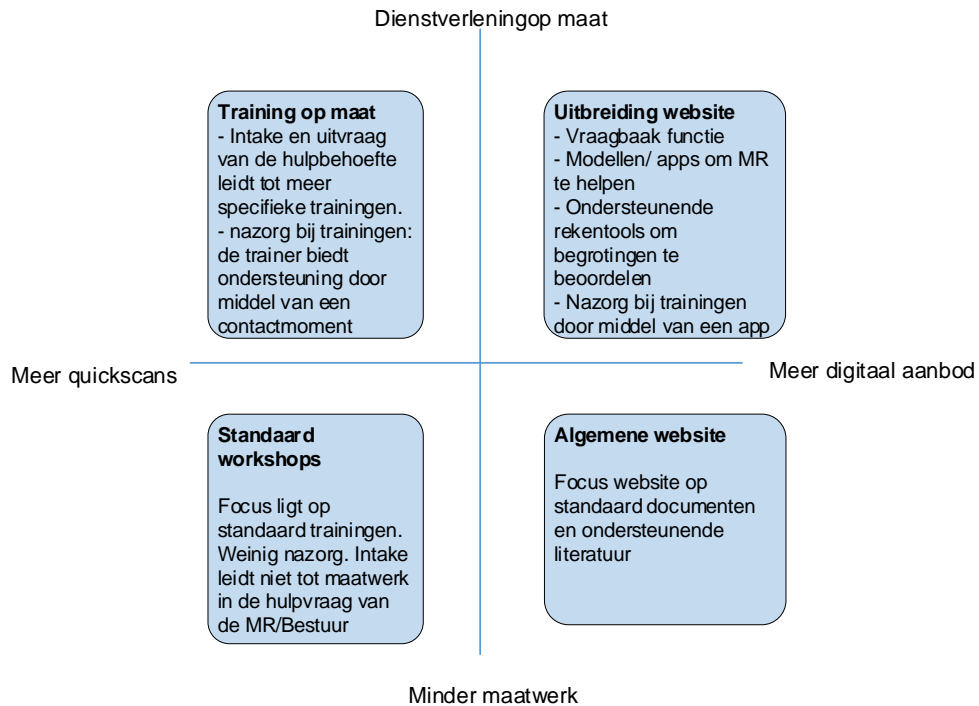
Dienstverleningop maat

**Training op maat**
- Intake en uitvraag van de hulpbehoefte leidt tot meer specifieke trainingen.
- nazorg bij trainingen: de trainer biedt ondersteuning door middel van een contactmoment

**Uitbreiding website**
- Vraagbaak functie
- Modellen/ apps om MR te helpen
- Ondersteunende rekentools om begrotingen te beoordelen
- Nazorg bij trainingen door middel van een app

Meer quickscans

Meer digitaal aanbod

**Standaard workshops**

Focus ligt op standaard trainingen. Weinig nazorg. Intake leidt niet tot maatwerk in de hulpvraag van de MR/Bestuur

**Algemene website**

Focus website op standaard documenten en ondersteunende literatuur

Minder maatwerk